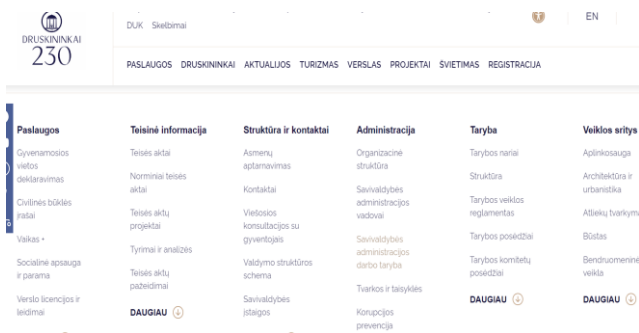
DRUSKININKAI
230

DUK Skelbimai

EN

PASLAUGOS DRUSKININKAI AKTUALIJOS TURIZMAS VERSLAS PROJEKTAI ŠVIETIMAS REGISTRACIJA

Paslaugos
Gyvenamosios vietos deklaravimas
Civilinės būklės įrašai
Vaikas +
Socialinė apsauga ir parama
Verslo licencijos ir leidimai

Teisinė informacija
Teisės aktai
Norminiai teisės aktai
Teisės aktų projektai
Tyrimai ir analizės
Teisės aktų pažeidimai
DAUGIAU

Struktūra ir kontaktai
Asmenų aptarnavimas
Kontaktai
Viešosios konsultacijos su gyventojais
Valdymo struktūros schema
Savivaldybės įstaigos

Administracija
Organizacinė struktūra
Savivaldybės administracijos vadovai
Savivaldybės administracijos darbo taryba
Tvarkos ir taisyklės
Korupcijos prevencija

Taryba
Tarybos nariai
Struktūra
Tarybos veiklos reglamentas
Tarybos posėdžiai
Tarybos komitetų posėdžiai
DAUGIAU

Veiklos sritys
Aplinkosauga
Architektūra ir urbanistika
Atliekų tvarkym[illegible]
Būstas
Bendruomeninė veikla
DAUGIAU